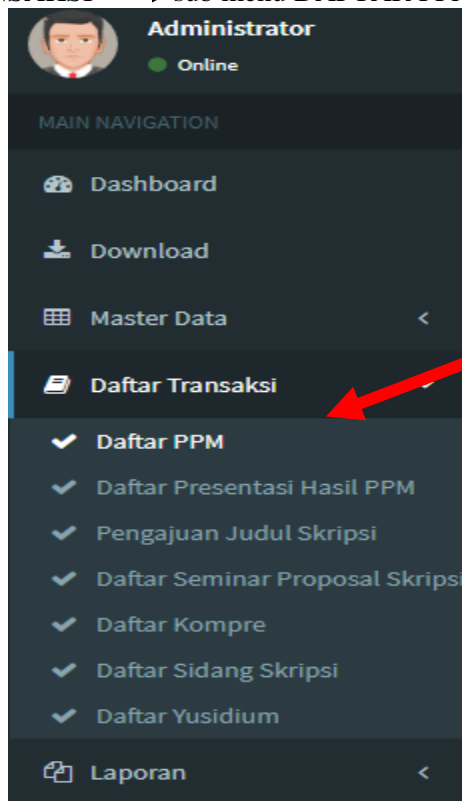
Administrator
Online

MAIN NAVIGATION

Dashboard

Download

Master Data

Daftar Transaksi

Daftar PPM

Daftar Presentasi Hasil PPM

Pengajuan Judul Skripsi

Daftar Seminar Proposal Skripsi

Daftar Kompre

Daftar Sidang Skripsi

Daftar Yusidium

Laporan